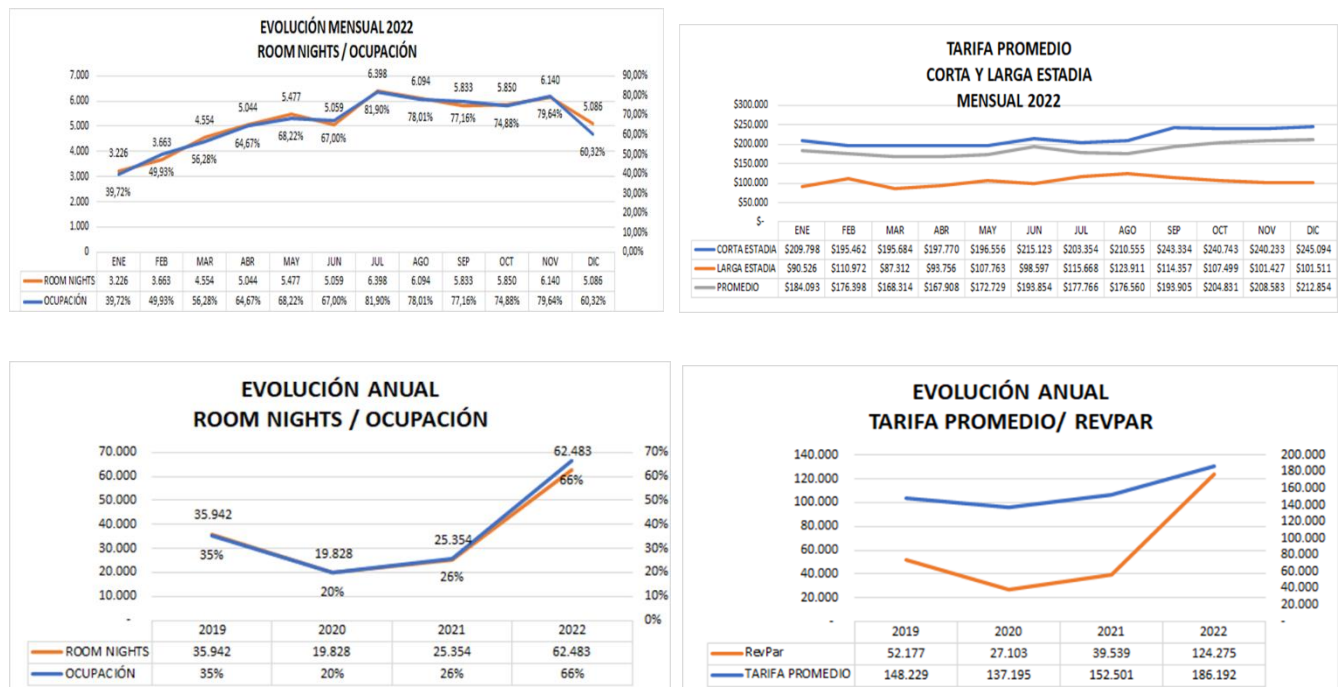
EVOLUCIÓN MENSUAL 2022
ROOM NIGHTS / OCUPACIÓN

7.000
6.000
5.000
4.000
3.000
2.000
1.000
0

90,00%
80,00%
70,00%
60,00%
50,00%
40,00%
30,00%
20,00%
10,00%
0,00%

3.226
3.663
4.554
5.044
5.477
5.059
6.398
6.094
5.833
5.850
6.140
5.086
39,72%
49,93%
56,28%
64,67%
68,22%
67,00%
81,90%
78,01%
77,16%
74,88%
79,64%
60,32%

| | ENE | FEB | MAR | ABR | MAY | JUN | JUL | AGO | SEP | OCT | NOV | DIC |
|---|---|---|---|---|---|---|---|---|---|---|---|---|
| ROOM NIGHTS | 3.226 | 3.663 | 4.554 | 5.044 | 5.477 | 5.059 | 6.398 | 6.094 | 5.833 | 5.850 | 6.140 | 5.086 |
| OCUPACIÓN | 39,72% | 49,93% | 56,28% | 64,67% | 68,22% | 67,00% | 81,90% | 78,01% | 77,16% | 74,88% | 79,64% | 60,32% |

TARIFA PROMEDIO
CORTA Y LARGA ESTADIA
MENSUAL 2022

$300.000
$250.000
$200.000
$150.000
$100.000
$50.000
$-

| | ENE | FEB | MAR | ABR | MAY | JUN | JUL | AGO | SEP | OCT | NOV | DIC |
|---|---|---|---|---|---|---|---|---|---|---|---|---|
| CORTA ESTADIA | $209.798 | $195.462 | $195.684 | $197.770 | $196.556 | $215.123 | $203.354 | $210.555 | $243.334 | $240.743 | $240.233 | $245.094 |
| LARGA ESTADIA | $90.526 | $110.972 | $87.312 | $93.756 | $107.763 | $98.597 | $115.668 | $123.911 | $114.357 | $107.499 | $101.427 | $101.511 |
| PROMEDIO | $184.093 | $176.398 | $168.314 | $167.908 | $172.729 | $193.854 | $177.766 | $176.560 | $193.905 | $204.831 | $208.583 | $212.854 |

EVOLUCIÓN ANUAL
ROOM NIGHTS / OCUPACIÓN

70.000
60.000
50.000
40.000
30.000
20.000
10.000
-

70%
60%
50%
40%
30%
20%
10%
0%

35.942
35%
19.828
20%
25.354
26%
62.483
66%

| | 2019 | 2020 | 2021 | 2022 |
|---|---|---|---|---|
| ROOM NIGHTS | 35.942 | 19.828 | 25.354 | 62.483 |
| OCUPACIÓN | 35% | 20% | 26% | 66% |

EVOLUCIÓN ANUAL
TARIFA PROMEDIO/ REVPAR

140.000
120.000
100.000
80.000
60.000
40.000
20.000
-

200.000
180.000
160.000
140.000
120.000
100.000
80.000
60.000
40.000
20.000
-

| | 2019 | 2020 | 2021 | 2022 |
|---|---|---|---|---|
| RevPar | 52.177 | 27.103 | 39.539 | 124.275 |
| TARIFA PROMEDIO | 148.229 | 137.195 | 152.501 | 186.192 |